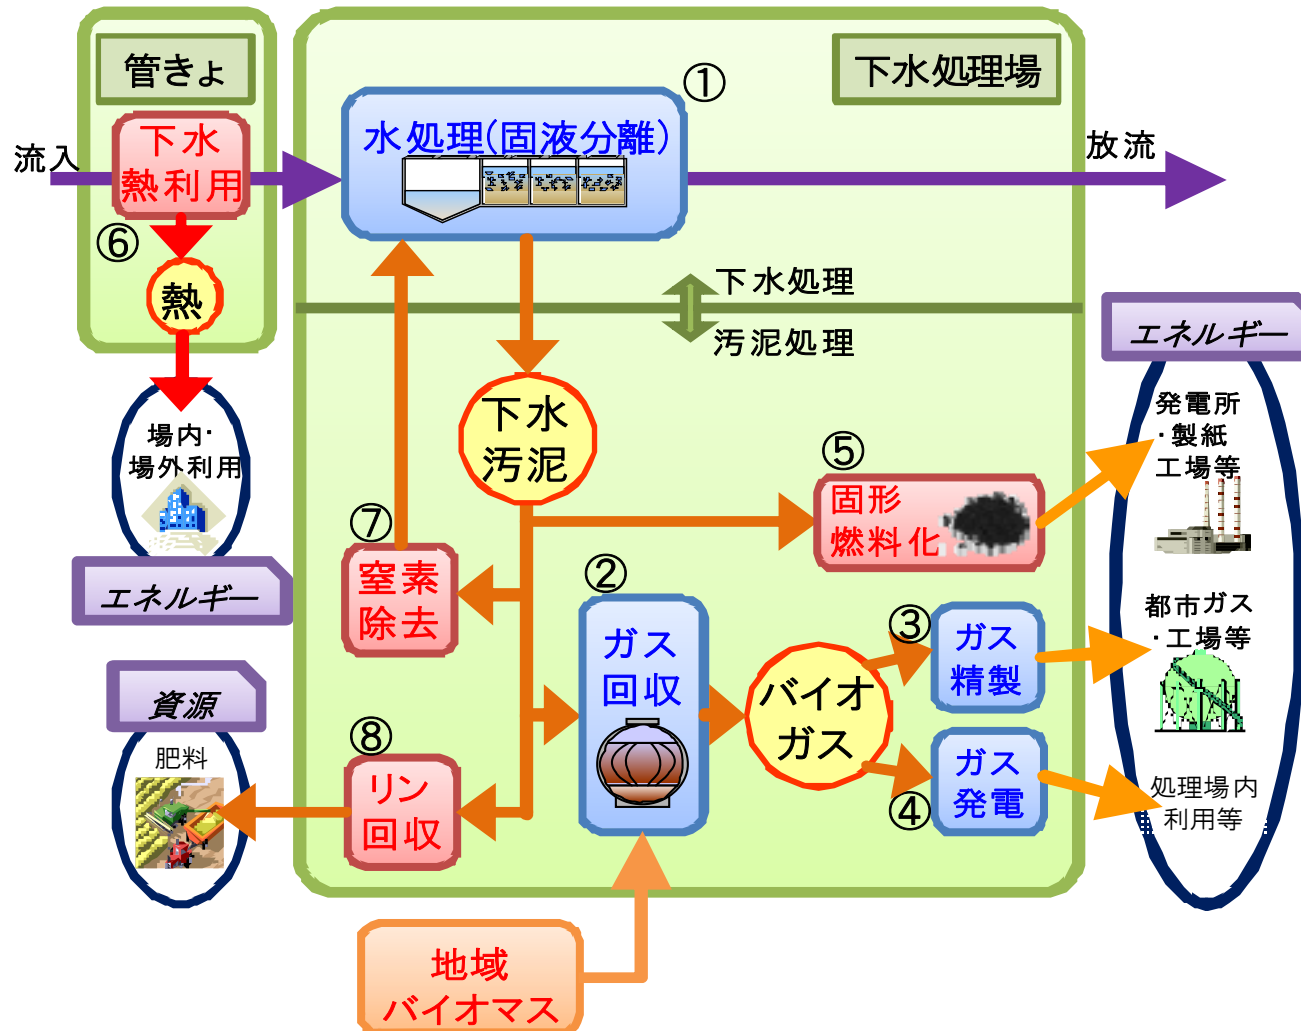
管きょ

下水処理場

①

流入

下水熱利用

水処理(固液分離)

放流

⑥

熱

下水処理

汚泥処理

エネルギー

場内・場外利用

下水汚泥

⑤

固形燃料化

発電所・製紙工場等

エネルギー

⑦

窒素除去

②

ガス回収

③

ガス精製

都市ガス・工場等

バイオガス

資源

⑧

肥料

リン回収

ガス発電

④

処理場内利用等

地域バイオマス